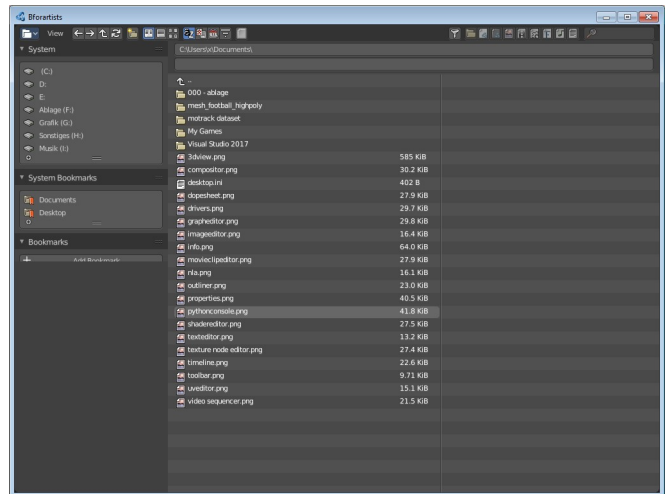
Bforartists

View

▼ System

(C:)
D:
E:
Ablage (F:)
Grafik (G:)
Sonstiges (H:)
Musik (I:)

▼ System Bookmarks

Documents
Desktop

▼ Bookmarks

Add Bookmark

C:\Users\x\Documents\

..
000 - ablage
mesh_football_highpoly
motrack dataset
My Games
Visual Studio 2017

| | |
|---|---|
| 3dview.png | 585 KiB |
| compositor.png | 30.2 KiB |
| desktop.ini | 402 B |
| dopesheet.png | 27.9 KiB |
| drivers.png | 29.7 KiB |
| grapheditor.png | 29.8 KiB |
| imageeditor.png | 16.4 KiB |
| info.png | 64.0 KiB |
| movieclipeditor.png | 27.9 KiB |
| nla.png | 16.1 KiB |
| outliner.png | 23.0 KiB |
| properties.png | 40.5 KiB |
| pythonconsole.png | 41.8 KiB |
| shadereditor.png | 27.5 KiB |
| texteditor.png | 13.2 KiB |
| texture node editor.png | 27.4 KiB |
| timeline.png | 22.6 KiB |
| toolbar.png | 9.71 KiB |
| uveditor.png | 15.1 KiB |
| video sequencer.png | 21.5 KiB |